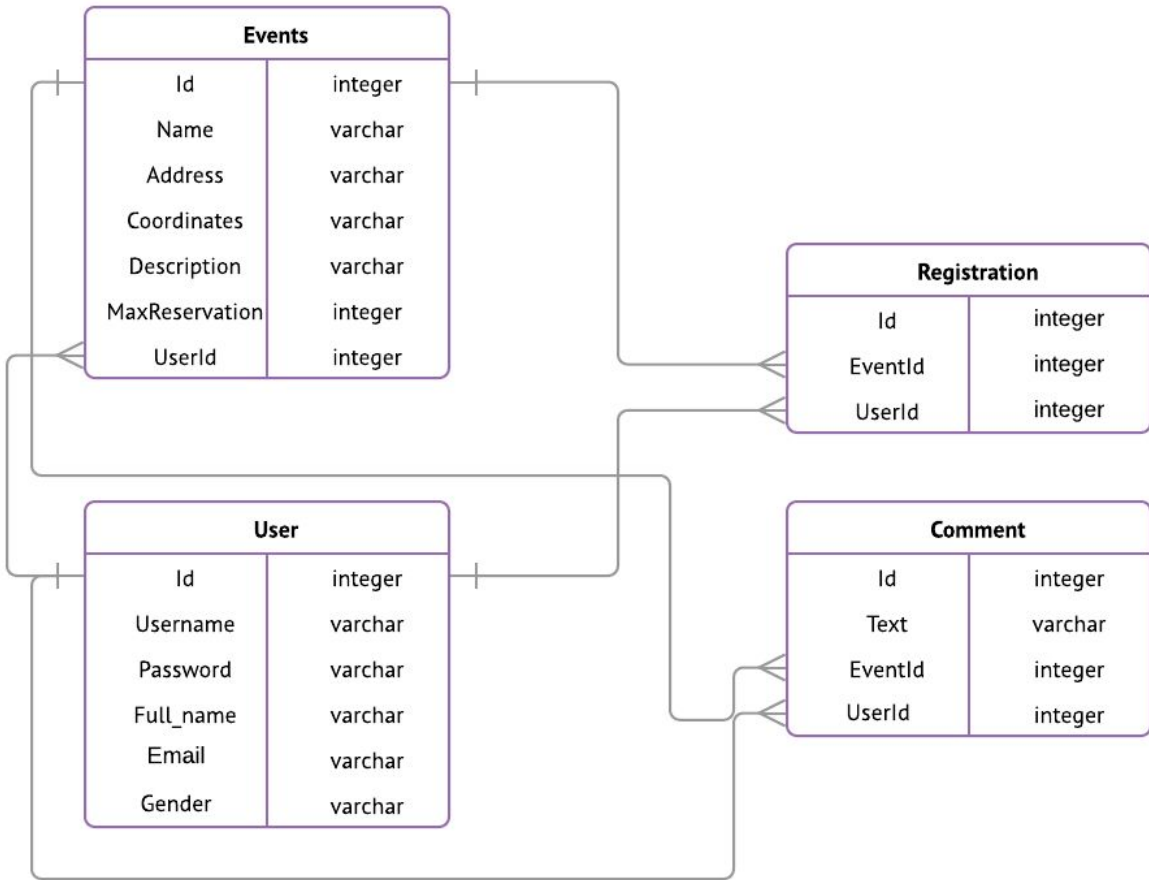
| Events | |
|---|---|
| Id | integer |
| Name | varchar |
| Address | varchar |
| Coordinates | varchar |
| Description | varchar |
| MaxReservation | integer |
| UserId | integer |

| Registration | |
|---|---|
| Id | integer |
| EventId | integer |
| UserId | integer |

| User | |
|---|---|
| Id | integer |
| Username | varchar |
| Password | varchar |
| Full_name | varchar |
| Email | varchar |
| Gender | varchar |

| Comment | |
|---|---|
| Id | integer |
| Text | varchar |
| EventId | integer |
| UserId | integer |